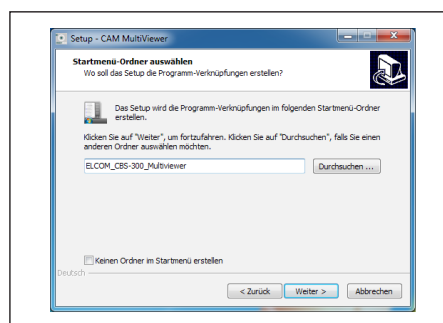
Setup - CAM MultiViewer

Startmenü-Ordner auswählen
Wo soll das Setup die Programm-Verknüpfungen erstellen?

Das Setup wird die Programm-Verknüpfungen im folgenden Startmenü-Ordner erstellen.

Klicken Sie auf "Weiter", um fortzufahren. Klicken Sie auf "Durchsuchen", falls Sie einen anderen Ordner auswählen möchten.

ELCOM_CBS-300_Multiviewer

Durchsuchen ...

Keinen Ordner im Startmenü erstellen

Deutsch

< Zurück

Weiter >

Abbrechen